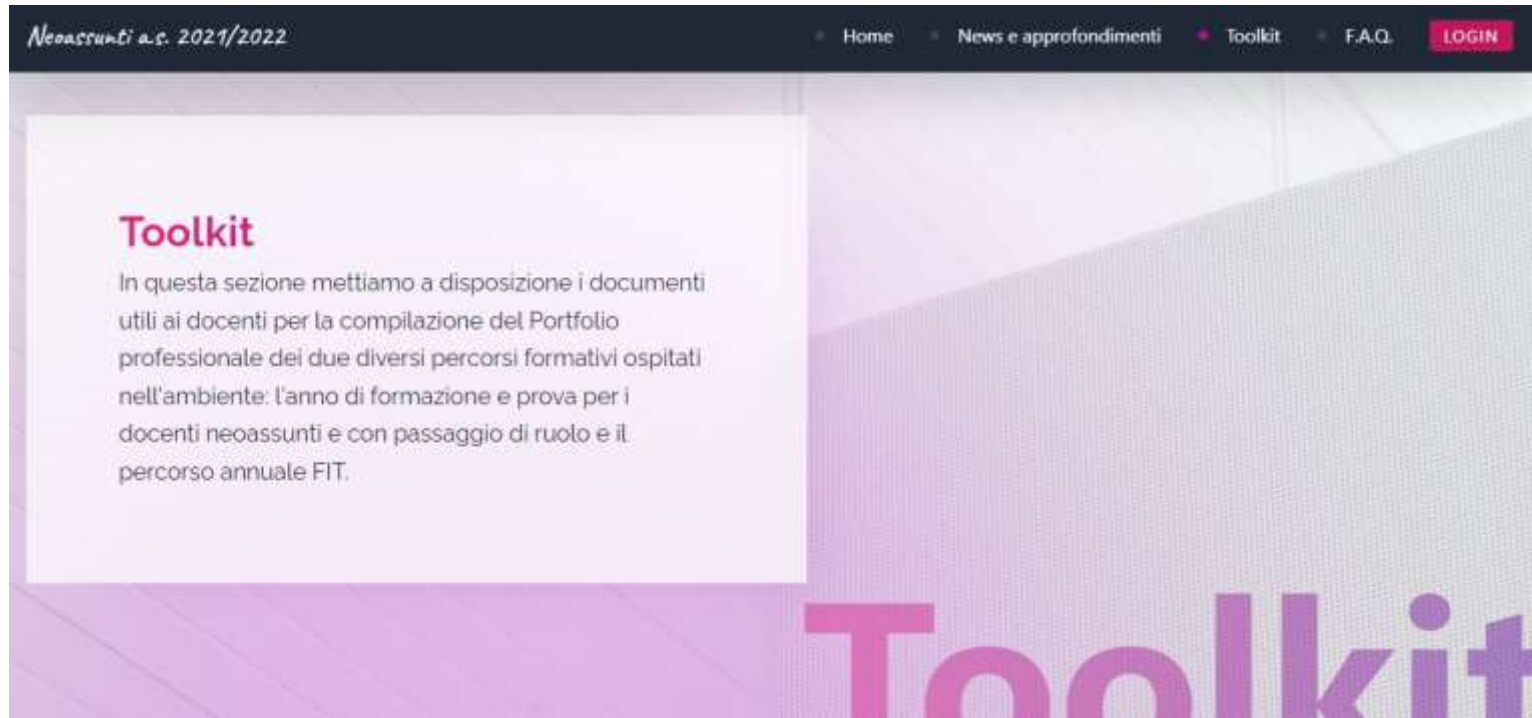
Neoassunti a.s. 2021/2022

Home
News e approfondimenti
Toolkit
F.A.Q.
LOGIN

Toolkit

In questa sezione mettiamo a disposizione i documenti utili ai docenti per la compilazione del Portfolio professionale dei due diversi percorsi formativi ospitati nell'ambiente: l'anno di formazione e prova per i docenti neoassunti e con passaggio di ruolo e il percorso annuale FIT.

Toolkit